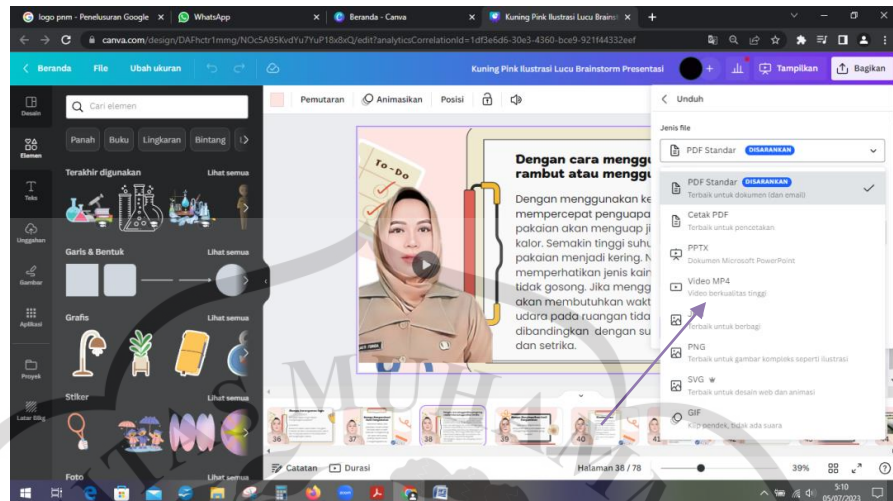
logo pnm - Penelusuran Google × WhatsApp × Beranda - Canva × Kuning Pink Ilustrasi Lucu Brainst × +

canva.com/design/DAFhctr1mmg/NOc5A95KvdYu7YuP18x8xQ/edit?analyticsCorrelationId=1df3e6d6-30e3-4360-bce9-921f44332eef

Beranda File Ubah ukuran Kuning Pink Ilustrasi Lucu Brainstorm Presentasi Tampilkan Bagikan

Desain Elemen Teks Unggahan Gambar Aplikasi Proyek Label Blog

Cari elemen

Panah Buku Lingkaran Bintang

Terakhir digunakan Lihat semua

Garis & Bentuk Lihat semua

Grafis Lihat semua

Stiker Lihat semua

Foto Lihat semua

Pemutaran Animasikan Posisi

To-Do

Dengan cara menggu rambut atau mengg

Dengan menggunakan ke mempercepat penguapa pakaian akan menguap ji kalor. Semakin tinggi suhu pakaian menjadi kering. N memperhatikan jenis kain tidak gosong. Jika mengg akan membutuhkan wakt udara pada ruangan tida dibandingkan dengan su dan setrika.

Unduh

Jenis file

PDF Standar DISARANKAN

PDF Standar DISARANKAN
Terbaik untuk dokumen (dan email)

Cetak PDF
Terbaik untuk pencetakan

PPTX
Dokumen Microsoft PowerPoint

Video MP4
Video berkualitas tinggi

Terbaik untuk berbagi

PNG
Terbaik untuk gambar kompleks seperti ilustrasi

SVG
Terbaik untuk desain web dan animasi

GIF
Klip pendek, tidak ada suara

36 37 38 39 40 41

Catatan Durasi Halaman 38 / 78 39%

5:10 05/07/2023